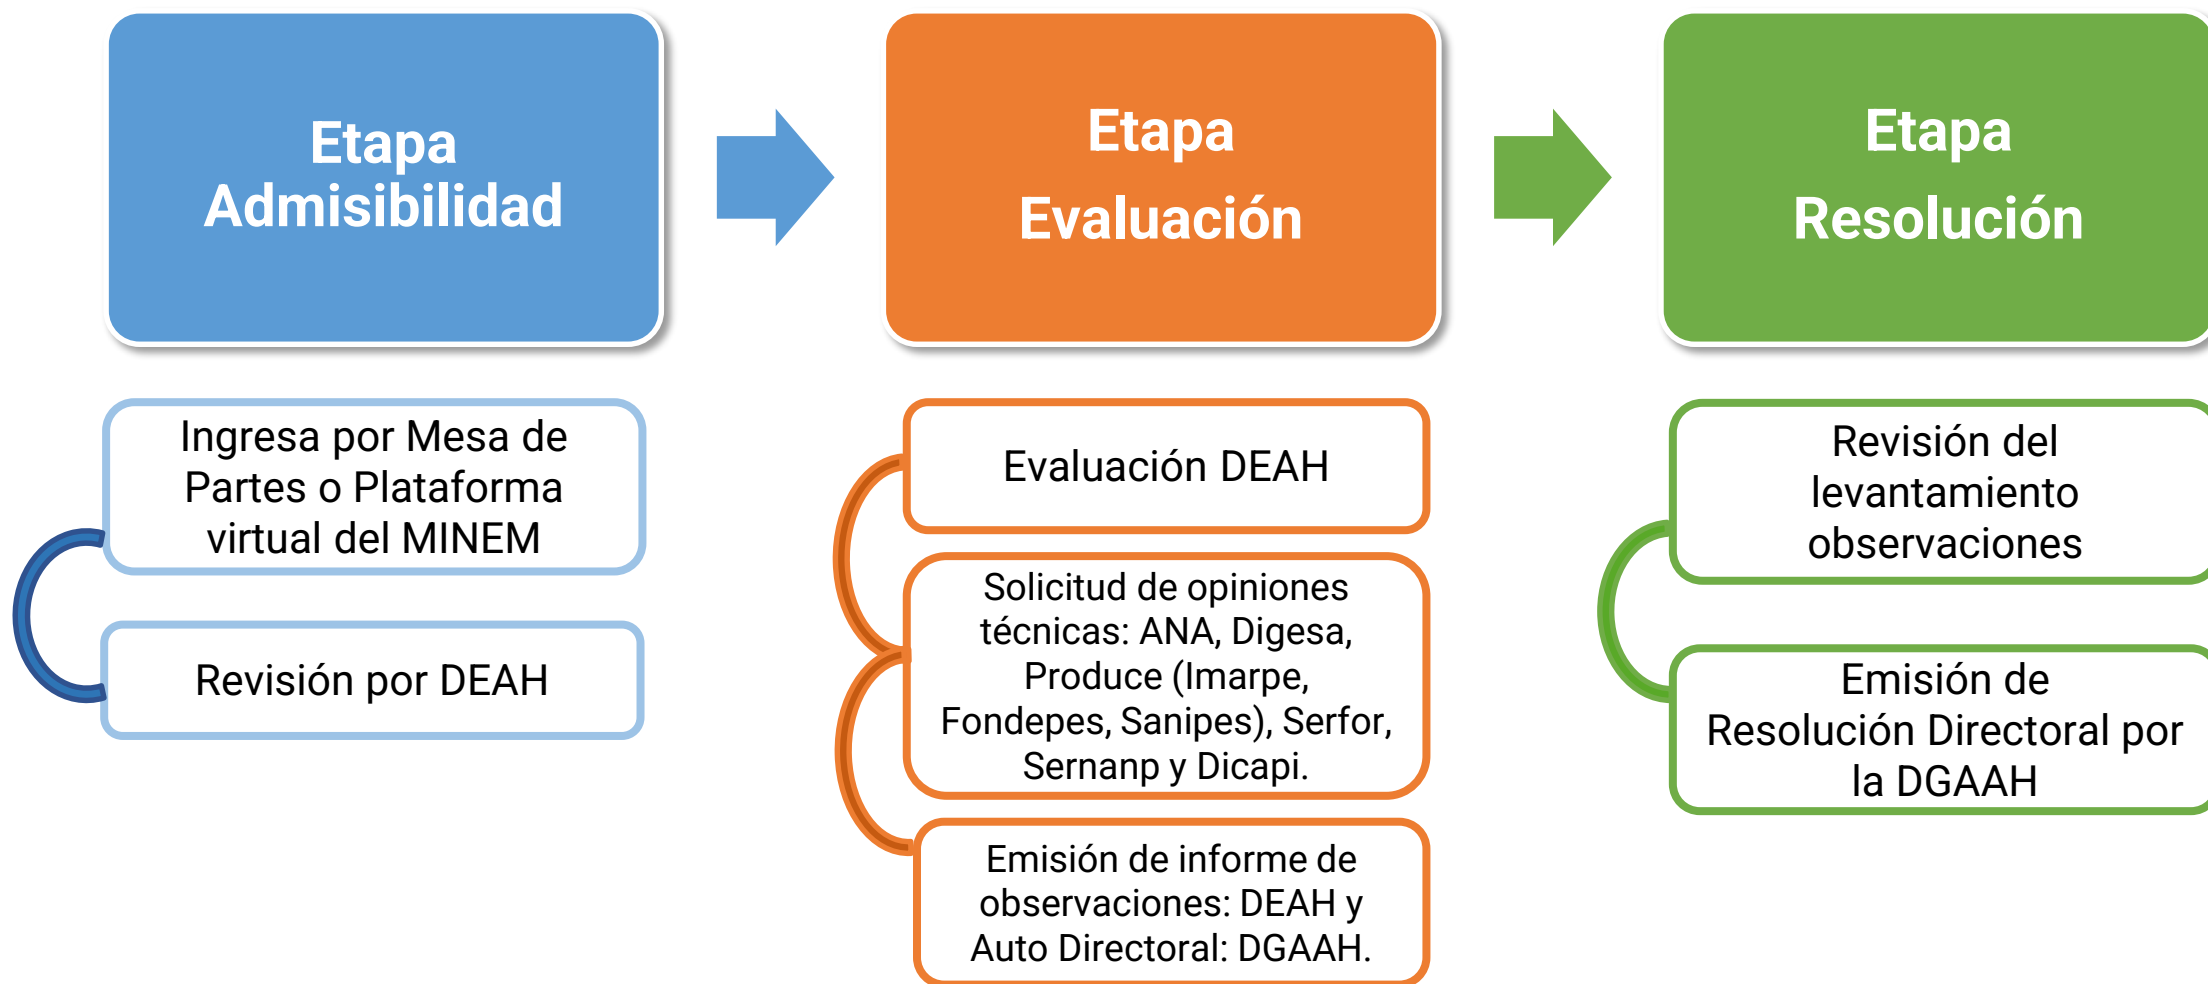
Etapa Admisibilidad

Ingresa por Mesa de Partes o Plataforma virtual del MINEM

Revisión por DEAH

Etapa Evaluación

Evaluación DEAH

Solicitud de opiniones técnicas: ANA, Digesa, Produce (Imarpe, Fondepes, Sanipes), Serfor, Sernanp y Dicapi.

Emisión de informe de observaciones: DEAH y Auto Directoral: DGAAH.

Etapa Resolución

Revisión del levantamiento observaciones

Emisión de Resolución Directoral por la DGAAH